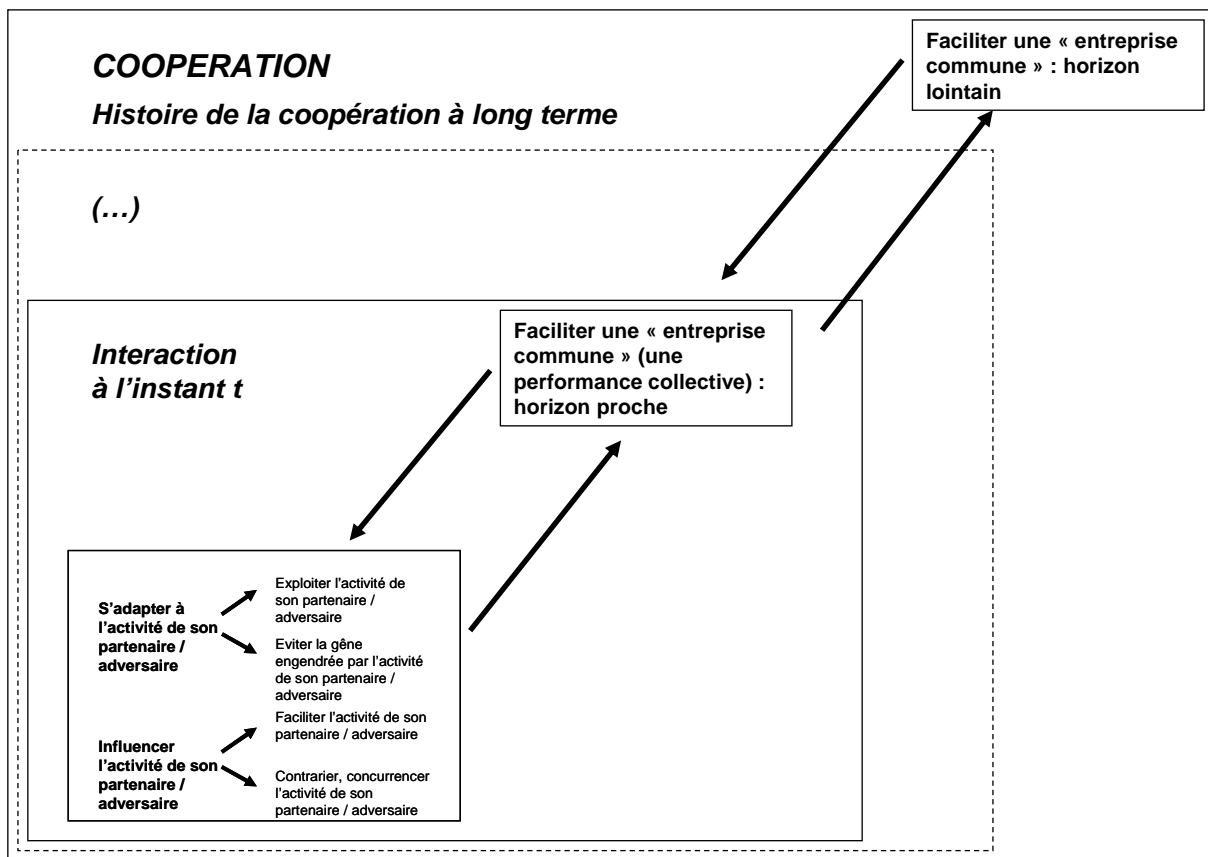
COOPERATION

Histoire de la coopération à long terme

Faciliter une « entreprise commune » : horizon lointain

(…)

Interaction à l'instant t

Faciliter une « entreprise commune » (une performance collective) : horizon proche

S'adapter à l'activité de son partenaire / adversaire

Exploiter l'activité de son partenaire / adversaire

Eviter la gêne engendrée par l'activité de son partenaire / adversaire

Influencer l'activité de son partenaire / adversaire

Faciliter l'activité de son partenaire / adversaire

Contrarier, concurrencer l'activité de son partenaire / adversaire